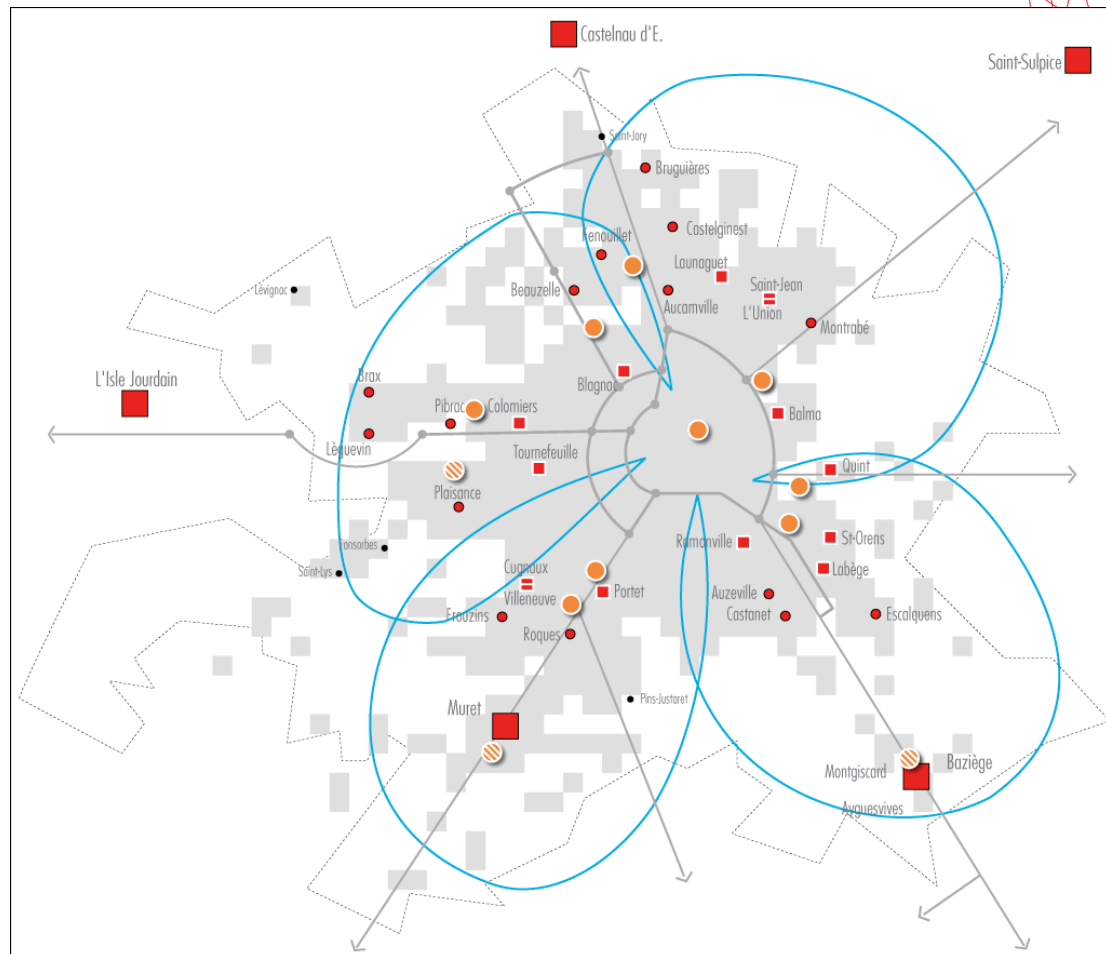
Castelnau d'E.

Saint-Sulpice

Saint-Jory

Bruguières

Castelginest

Fenouillet

Launaguet

Saint-Jean

L'Union

Lévignac

Beauzelle

Aucamville

Montrabé

L'Isle Jourdain

Brax

Blagnac

Pibrac

Colomiers

Balma

Léguevin

Tournefeuille

Quint

Plaisance

Fonsorbes

Saint-Lys

Ramonville

St-Orens

Labège

Cugnaux

Villeneuve

Portet

Auzeville

Castanet

Escalquens

Frouzins

Roques

Pins-Justaret

Muret

Montgiscard

Baziège

Ayguesvives